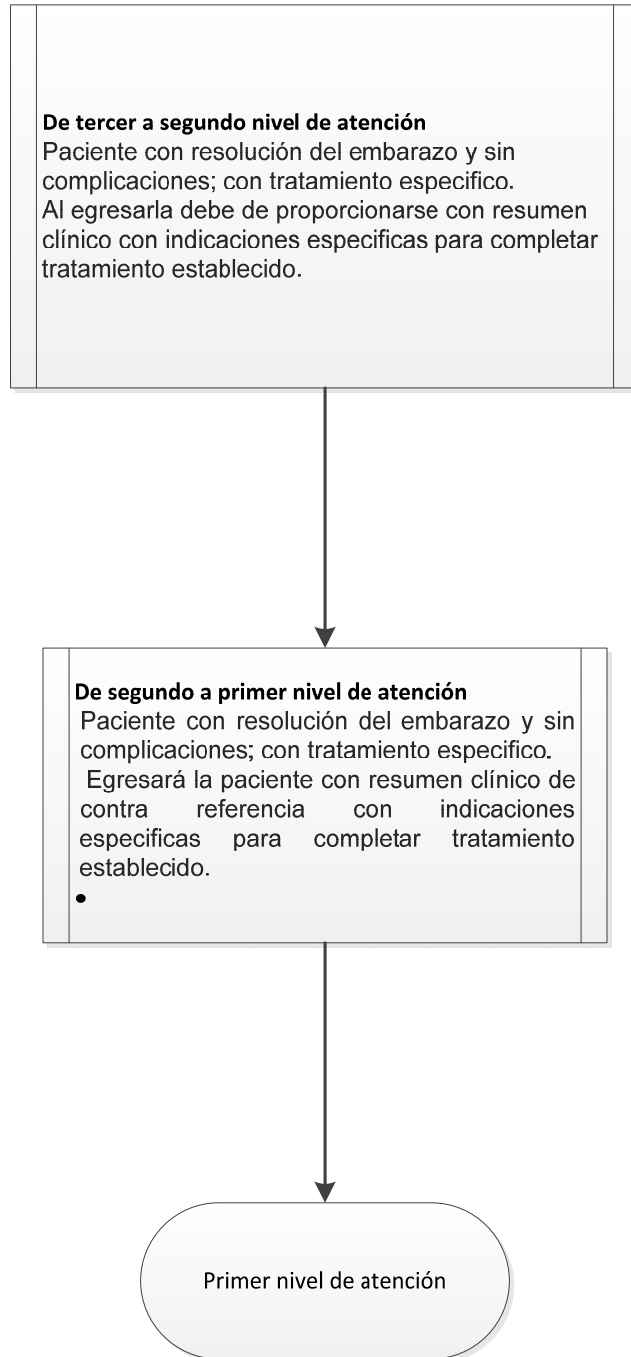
De tercer a segundo nivel de atención
Paciente con resolución del embarazo y sin complicaciones; con tratamiento especifico.
Al egresarla debe de proporcionarse con resumen clínico con indicaciones especificas para completar tratamiento establecido.

De segundo a primer nivel de atención
Paciente con resolución del embarazo y sin complicaciones; con tratamiento especifico.
Egresará la paciente con resumen clínico de contra referencia con indicaciones especificas para completar tratamiento establecido.
•

Primer nivel de atención